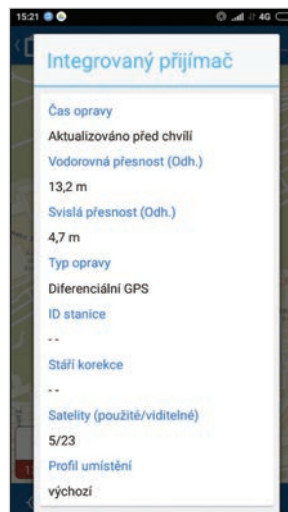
15:21

4G

Integrovaný přijímač

Čas opravy

Aktualizováno před chvílí

Vodorovná přesnost (Odh.)

13,2 m

Svislá přesnost (Odh.)

4,7 m

Typ opravy

Diferenciální GPS

ID stanice

- -

Stáří korekce

- -

Satelity (použité/viditelné)

5/23

Profil umístění

výchozí